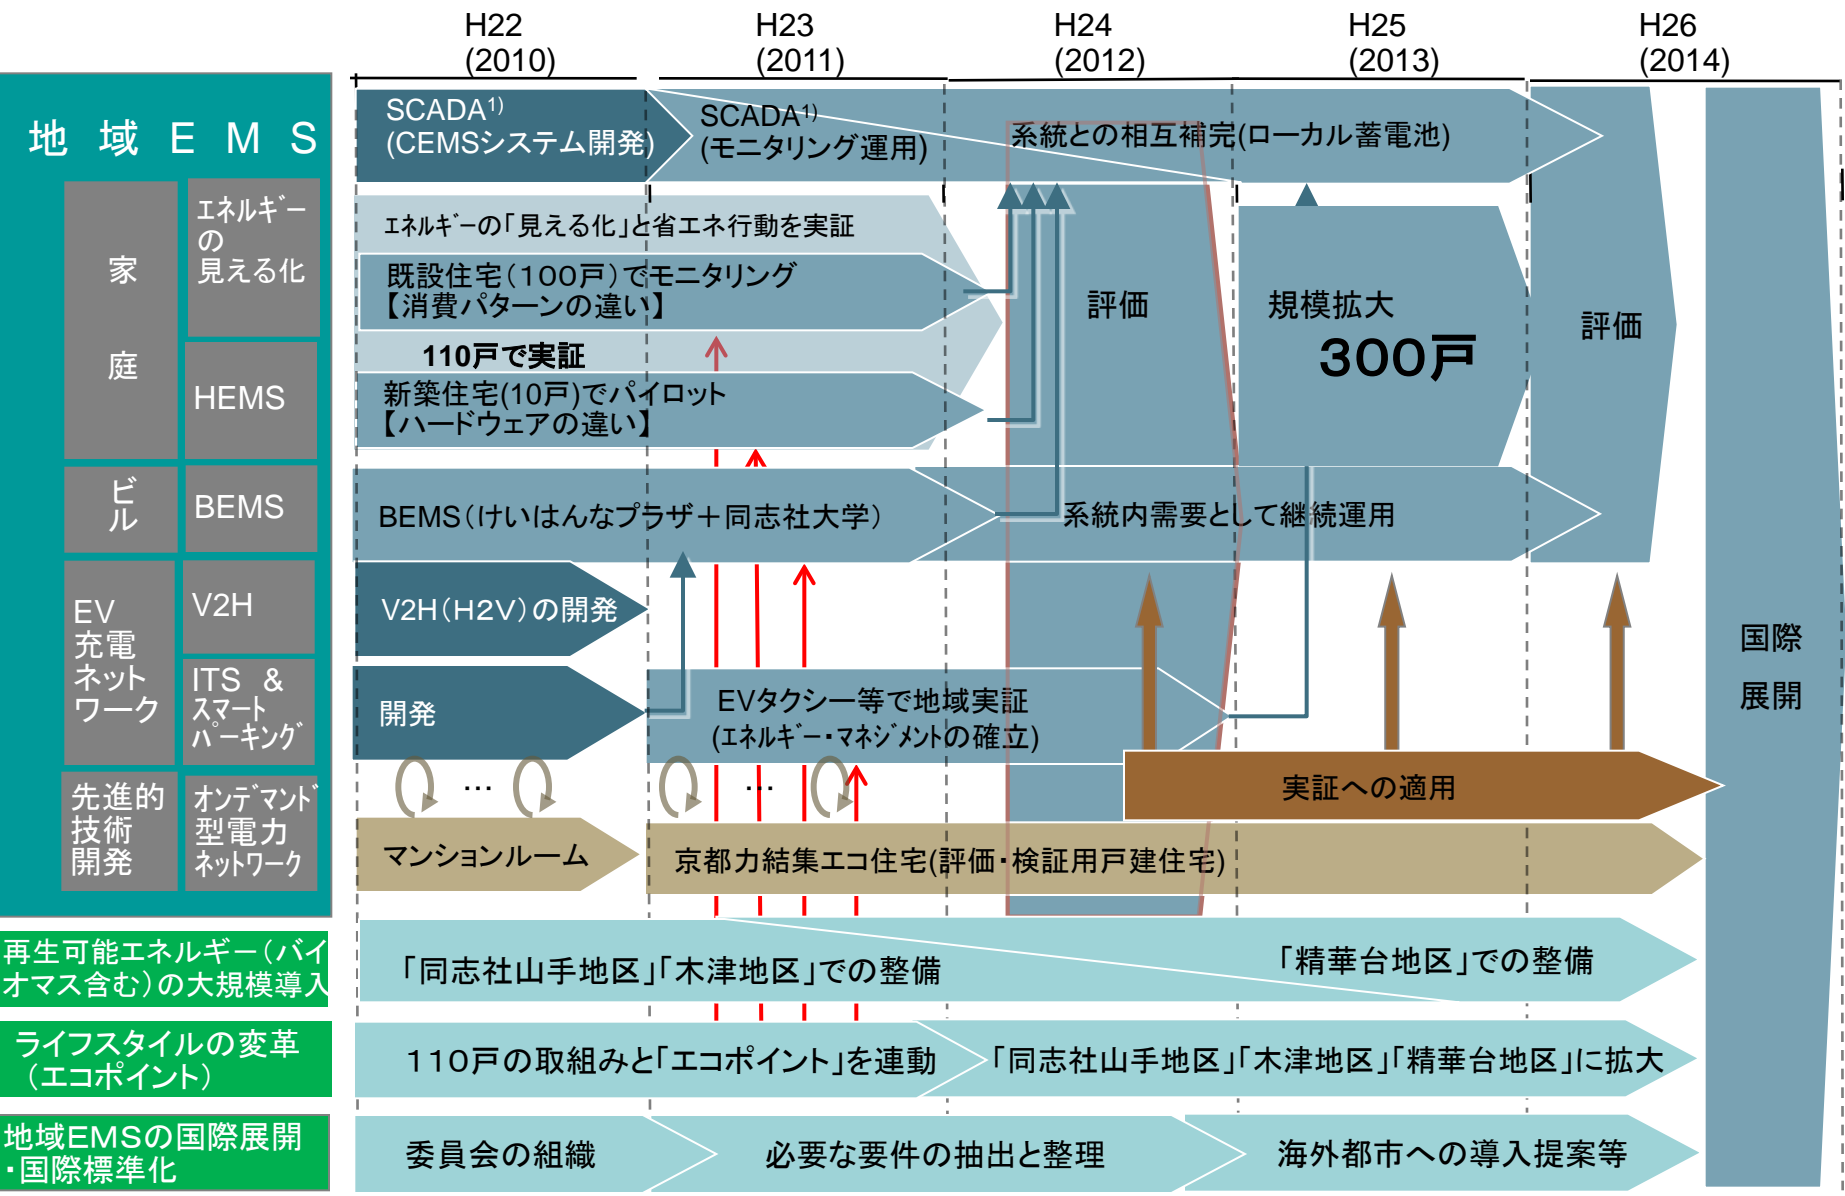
H22 (2010)
H23 (2011)
H24 (2012)
H25 (2013)
H26 (2014)

地域EMS

家庭

ｴﾈﾙｷﾞｰの見える化

HEMS

ビル

BEMS

EV充電ネットワーク

V2H

ITS & ｽﾏｰﾄﾊﾟｰｷﾝｸﾞ

先進的技術開発

ｵﾝﾃﾞﾏﾝﾄﾞ型電力ﾈｯﾄﾜｰｸ

SCADA$^{1)}$ (CEMSシステム開発)

SCADA$^{1)}$ (モニタリング運用)

系統との相互補完(ローカル蓄電池)

ｴﾈﾙｷﾞｰの「見える化」と省エネ行動を実証

既設住宅(100戸)でモニタリング【消費パターンの違い】

110戸で実証

新築住宅(10戸)でパイロット【ハードウェアの違い】

評価

規模拡大

300戸

評価

BEMS(けいはんなプラザ+同志社大学)

系統内需要として継続運用

V2H(H2V)の開発

開発

EVタクシー等で地域実証 (ｴﾈﾙｷﾞｰ･ﾏﾈｼﾞﾒﾝﾄの確立)

実証への適用

…

…

マンションルーム

京都力結集エコ住宅(評価・検証用戸建住宅)

国際展開

再生可能エネルギー(バイオマス含む)の大規模導入

「同志社山手地区」「木津地区」での整備

「精華台地区」での整備

ライフスタイルの変革(エコポイント)

110戸の取組みと「エコポイント」を連動

「同志社山手地区」「木津地区」「精華台地区」に拡大

地域EMSの国際展開・国際標準化

委員会の組織

必要な要件の抽出と整理

海外都市への導入提案等